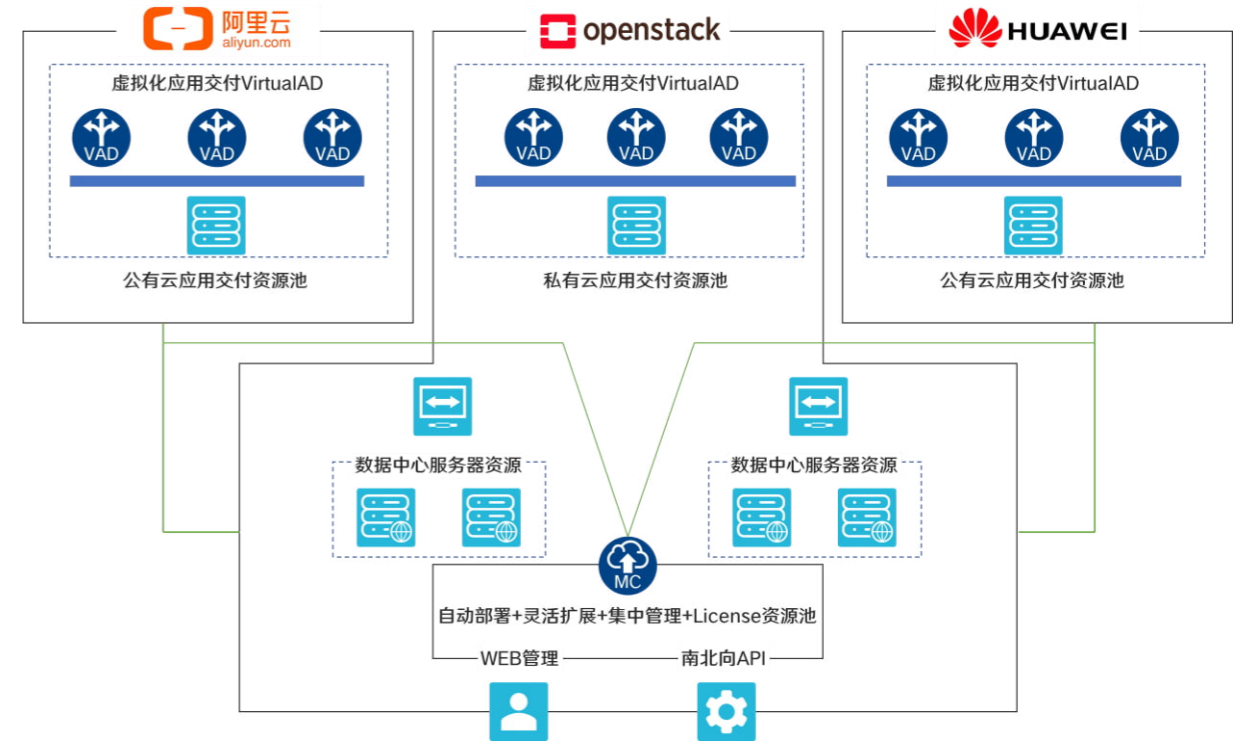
阿里云
aliyun.com

虚拟化应用交付VirtualAD

VAD VAD VAD

公有云应用交付资源池

openstack

虚拟化应用交付VirtualAD

VAD VAD VAD

私有云应用交付资源池

HUAWEI

虚拟化应用交付VirtualAD

VAD VAD VAD

公有云应用交付资源池

数据中心服务器资源

数据中心服务器资源

MC

自动部署+灵活扩展+集中管理+License资源池

WEB管理

南北向API